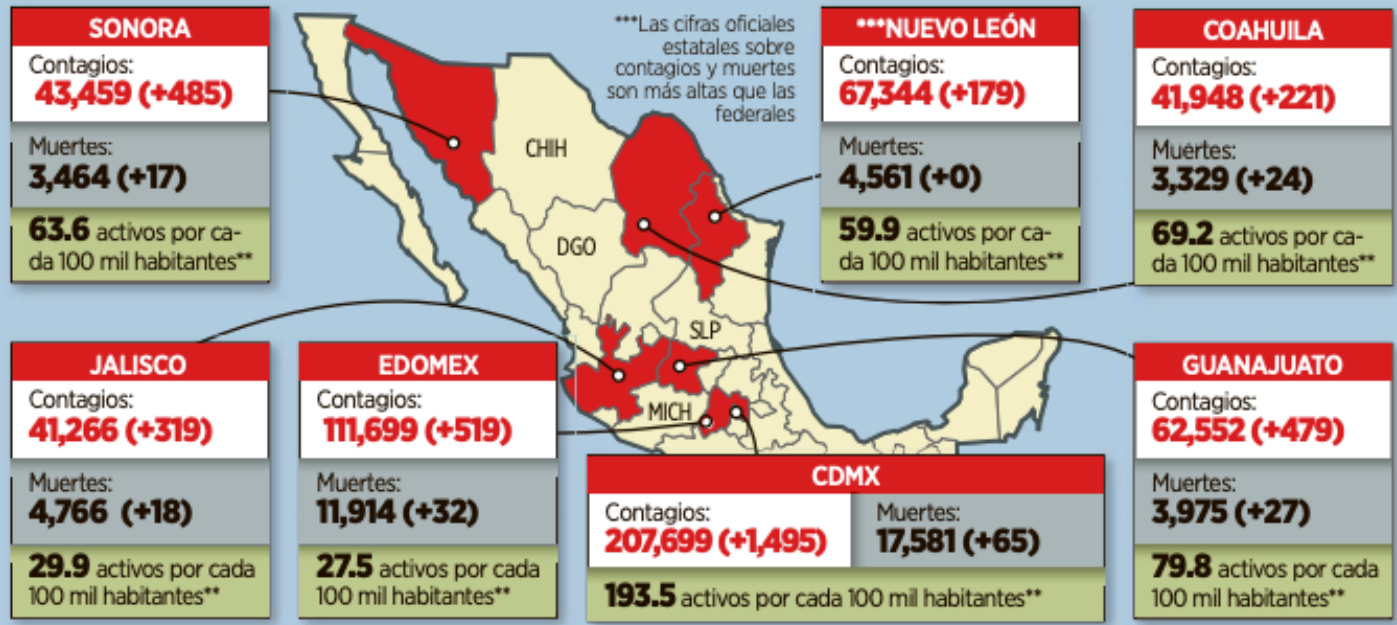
SONORA
Contagios:
43,459 (+485)
Muertes:
3,464 (+17)
63.6 activos por cada 100 mil habitantes**

***Las cifras oficiales estatales sobre contagios y muertes son más altas que las federales

***NUEVO LEÓN
Contagios:
67,344 (+179)
Muertes:
4,561 (+0)
59.9 activos por cada 100 mil habitantes**

COAHUILA
Contagios:
41,948 (+221)
Muertes:
3,329 (+24)
69.2 activos por cada 100 mil habitantes**

CHIH
DGO
SLP
MICH

JALISCO
Contagios:
41,266 (+319)
Muertes:
4,766 (+18)
29.9 activos por cada 100 mil habitantes**

EDOMEX
Contagios:
111,699 (+519)
Muertes:
11,914 (+32)
27.5 activos por cada 100 mil habitantes**

CDMX
Contagios:
207,699 (+1,495)
Muertes:
17,581 (+65)
193.5 activos por cada 100 mil habitantes**

GUANAJUATO
Contagios:
62,552 (+479)
Muertes:
3,975 (+27)
79.8 activos por cada 100 mil habitantes**